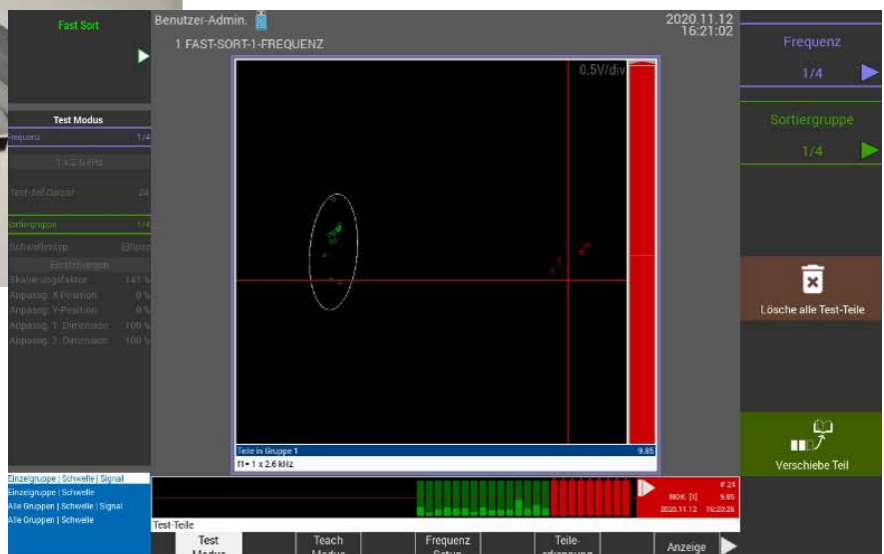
Fast Sort

Benutzer-Admin.

2020.11.12
16:21:02

1 FAST-SORT-1-FREQUENZ

0.5V/div

Test Modus

Frequenz 1/4

1 x 2.6 kHz

Test-Teil Clister 24

Sortiergruppe 1/4

Schwellentyp Ellipse

Einstellungen

Skalierungsfaktor 141 %

Anpassg. X-Position 0 %

Anpassg. Y-Position 0 %

Anpassg. 1. Dimension 100 %

Anpassg. 2. Dimension 100 %

Teile in Gruppe 1 9.85

f1 = 1 x 2.6 kHz

Frequenz

1/4

Sortiergruppe

1/4

Lösche alle Test-Teile

Verschiebe Teil

Einzelgruppe | Schwelle | Signal
Einzelgruppe | Schwelle
Alle Gruppen | Schwelle | Signal
Alle Gruppen | Schwelle

# 24
NOK [1] 9.85
2020.11.12 16:20:26

Test-Teile

Test Modus

Teach Modus

Frequenz Setup

Teile- erkennung

Anzeige